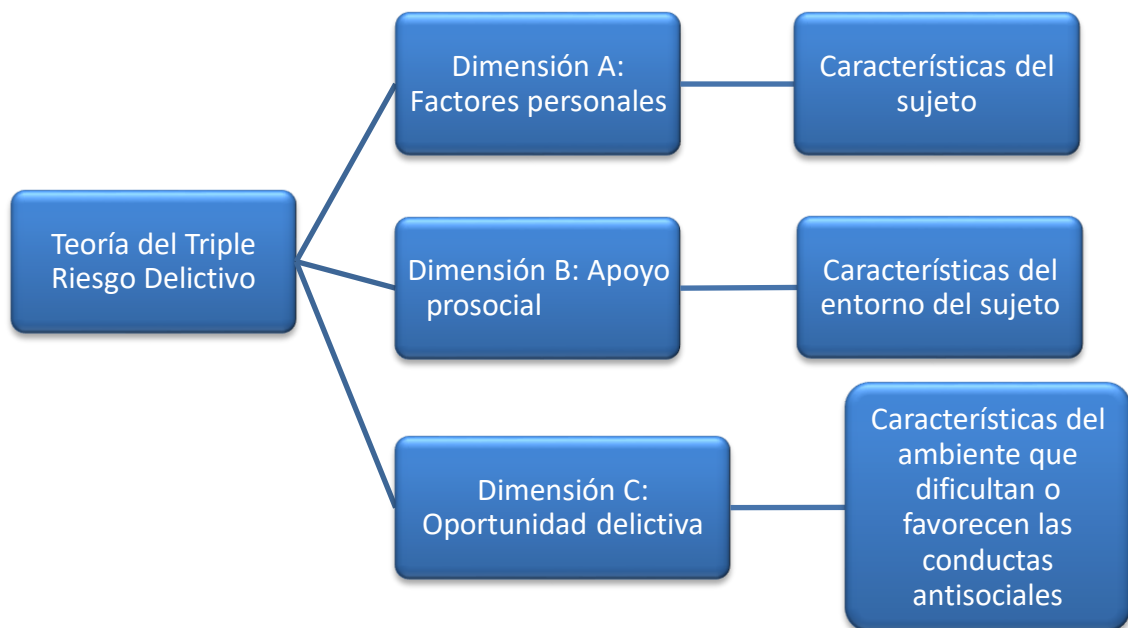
Teoría del Triple Riesgo Delictivo

Dimensión A: Factores personales

Características del sujeto

Dimensión B: Apoyo prosocial

Características del entorno del sujeto

Dimensión C: Oportunidad delictiva

Características del ambiente que dificultan o favorecen las conductas antisociales